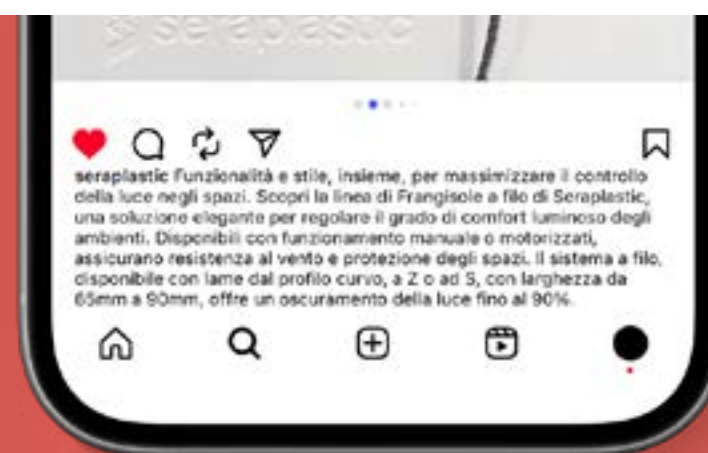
seraplastic

seraplastic Funzionalità e stile, insieme, per massimizzare il controllo della luce negli spazi. Scopri la linea di Frangisole a filo di Seraplastic, una soluzione elegante per regolare il grado di comfort luminoso degli ambienti. Disponibili con funzionamento manuale o motorizzati, assicurano resistenza al vento e protezione degli spazi. Il sistema a filo, disponibile con lame dal profilo curvo, a Z o ad S, con larghezza da 65mm a 90mm, offre un oscuramento della luce fino al 90%.